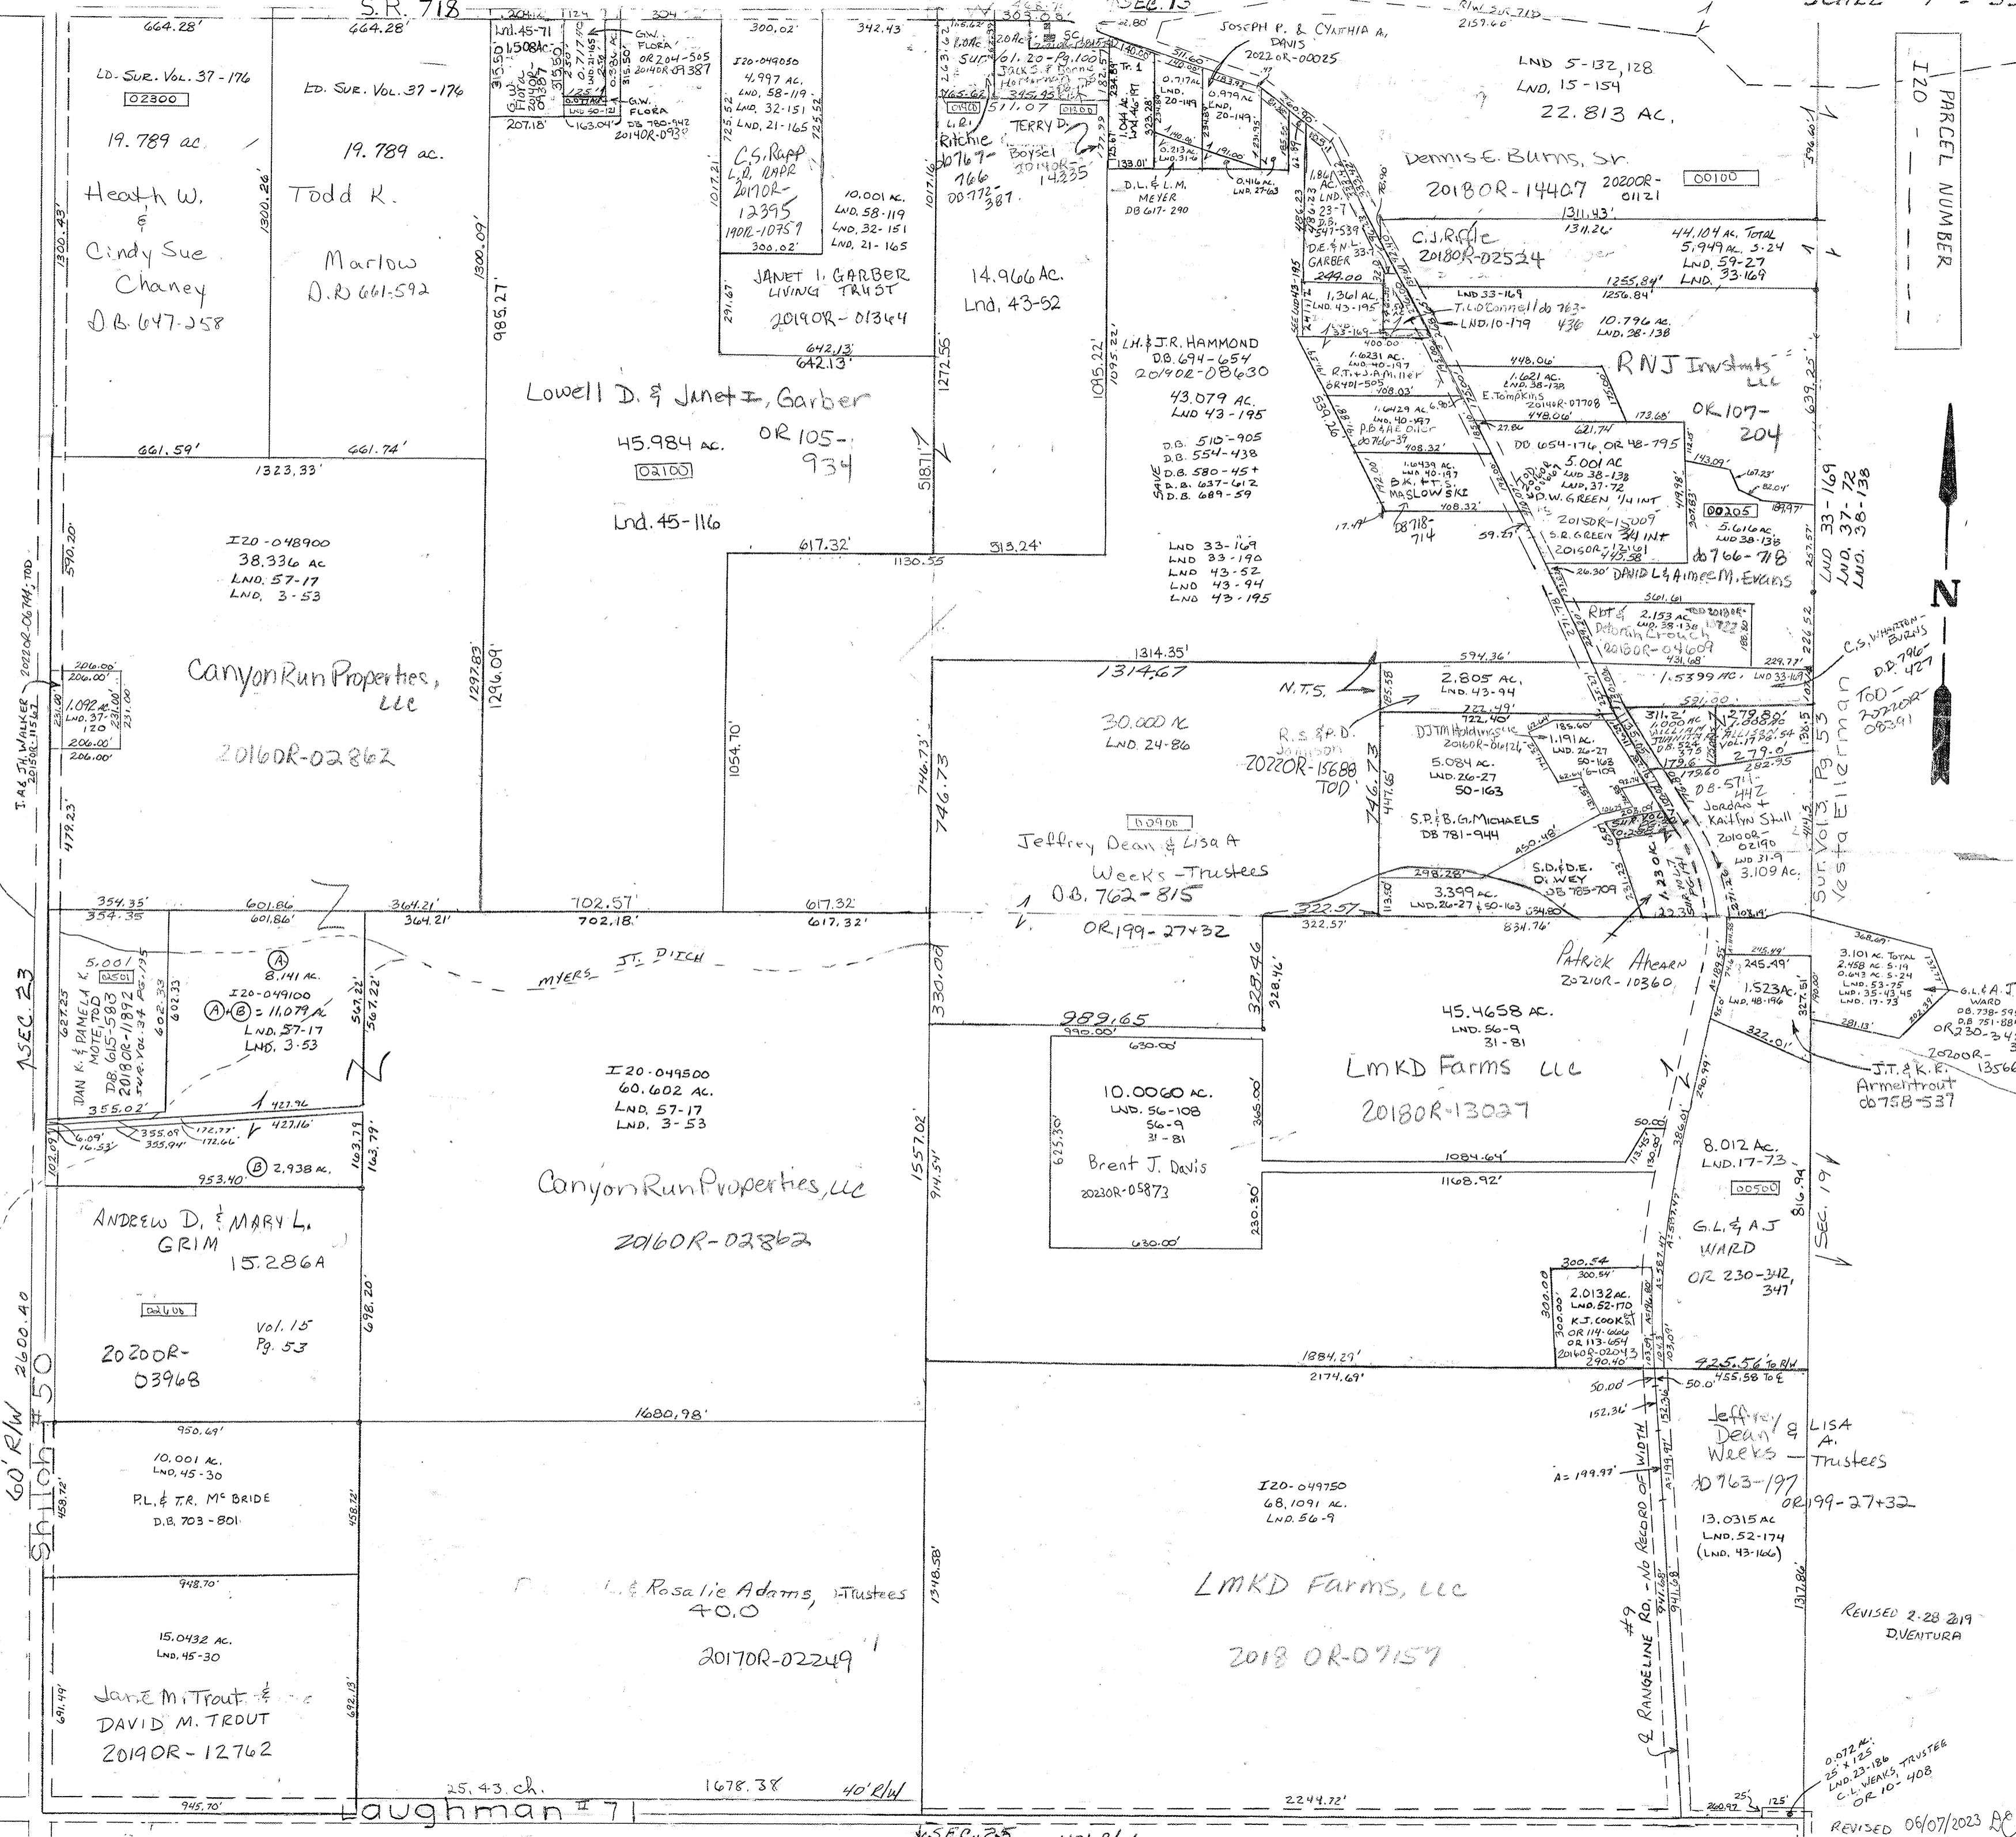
S.R. 718

SEC. 13

R/W SUR. 713
2157.60'

664.28'
664.28'

LD. SUR. VOL. 37-176
02300
19.789 ac.
Heath W. & Cindy Sue Chaney
D.B. 647-258

LD. SUR. VOL. 37-176
19.789 ac.
Todd K. Marlow
D.R 661-592

1300.43'
1300.26'
1300.09'

Lnd. 45-71
1.508 Ac.
G.W. FLORA
OR 204-505
2014OR-09387
G.W. FLORA
DB 780-942
2014OR-0930
207.18'
163.04'

300.02'
342.43
I20-049050
4.997 AC.
LND. 58-119
LND. 32-151
LND. 21-165
725.52'
C.S. Rapp
L.D. RAPP
2017OR-12395
1901R-10757
300.02'
1017.21'
10.001 AC.
LND. 58-119
LND. 32-151
LND. 21-165

JANET I. GARBER LIVING TRUST
2019OR-01364
291.67'
642.13'
642.13'

Ritchie
L.R.
do767-766
00772-387
TERRY D. Boyscl
2014OR-14335
511.07
Vol. 20-Pg. 100
JACK S. & Donna
14.966 Ac.
Lnd. 43-52
1017.16'
1272.55'

JOSEPH P. & CYNTHIA A. DAVIS
2022OR-00025
22.80'
311.60
Tr. 1
0.717 AC
LND. 20-149
1.044 AC
0.979 AC
LND. 20-149
0.213 AC
LND. 31-16
0.416 AC
LND. 27-63
D.L. & L.M. MEYER
DB 617-290
133.01'

LND 5-132, 128
LND. 15-154
22.813 AC.
Dennis E. Burns, Sr.
2018OR-14407
2020OR-01121
00100
1311.43'
1311.26'
C.J. Riffle
2018OR-02524
44.104 AC. TOTAL
5.949 AC. 3-24
LND. 59-27
LND. 33-169
1255.84'
1256.84'
LND 33-169
T.L. O'Connell do 763-436
LND. 10-179
10.796 AC.
LND. 28-138
RNJ Investmts LLC
OR 107-204

I20 - PARCEL NUMBER

596.60'
639.25'

1.861 AC. LND. 23-7
D.B. 547-539
D.E. & N.L. GARBER
244.00
1.361 AC. LND. 43-195
400.00
1.6231 AC. LND. 40-197
R.T. & J.A. Miller
OR 401-505
408.03'
1.6429 AC. LND. 40-197
P.B. & A.E. Ohler
do 766-39
408.32'
1.6439 AC. LND. 40-197
B.K. & T.S. MASLOWSKI
408.32'
448.06'
1.621 AC. LND. 38-138
E. Tompkins
2014OR-07708
448.06'
621.74'
173.68'
DB 654-176, OR 48-795
5.001 AC
LND. 38-138
LND. 37-72
D.W. GREEN 1/4 INT
2015OR-15009
S.R. GREEN 3/4 INT
2016OR-17161
445.58
00205
5.616 AC.
LND 38-138
do 766-718
DAVID L. & Aimee M. Evans
DB 718-714
17.47'
59.27'
26.30'

LND 33-169
LND. 37-72
LND. 38-138
N

Lowell D. & Janet I. Garber
45.984 AC.
OR 105-934
02100
Lnd. 45-116
985.27'
661.59'
661.74'
1323.33'
518.71'
617.32'
1130.55
513.24'

L.H. & J.R. HAMMOND
D.B. 694-654
2019OR-08630
43.079 AC.
LND 43-195
1095.22'
1095.22'
D.B. 510-905
D.B. 554-438
SAVE
D.B. 580-45+
D.B. 637-612
D.B. 689-59
LND 33-169
LND 33-190
LND 43-52
LND 43-94
LND 43-195

I20-048900
38.336 AC
LND. 57-17
LND. 3-53
570.20'
Canyon Run Properties, LLC
2016OR-02862
1297.83'
1296.09'
1054.70'
746.73'
746.73'

I.R. & J.H. WALKER
2015OR-11562
2022OR-06744-TOD
206.00'
206.00'
1.092 AC.
LND. 37-120
231.00'
206.00'
206.00'
479.23'

Rbt & Deborah Crouch
2.153 AC.
LND. 38-138
2016OR-04609
TOD 2018OR-
5161.61
431.68'
226.52
229.77'
1.5399 AC. LND 33-169
C.S. WHARTON-BURNS
D.D. 796-427
TOD-2022OR-08391

1314.35'
1314.67
N.T.S.
594.36'
2.805 AC.
LND. 43-94
722.49'
722.40'
30.000 AC
LND. 24-86
R.S. & P.D. Johnson
2022OR-15688 TOD
DJTM Holdings LLC
2016OR-06124
1.191 AC.
LND. 26-27
50-163
5.084 AC.
LND. 26-27
50-163
S.P. & B.G. MICHAELS
DB 781-944
447.65
185.60'
591.00
311.2
279.80
279.0
282.35
179.60
D.B. 571-442
Jordan & Kaitlyn Shull
2010OR-02190
LND 31-9
3.109 AC.
Sur. Vol. 3 Pg. 53
Vesta Ellerman

00900
Jeffrey Dean & Lisa A Weeks - Trustees
D.B. 762-815
OR 199-27+32
298.26'
S.D. & D.E. Di WEY
DB 785-709
3.399 AC.
LND. 26-27 & 50-163
834.80
322.57
322.57'
834.76'
1.230 AC
113.50

354.35'
354.35
601.86'
601.86'
364.21'
364.21'
702.57'
702.18'
617.32'
617.32'
MYERS JT. DITCH

5.001
0501
DAN K. & PAMELA K. MOTE TOD
DB 615-593
2018OR-11892
SUR. VOL. 34 PG. 195
627.25
602.33
602.33
A
8.141 AC.
I20-049100
A + B = 11.079 AC.
LND. 57-17
LND. 3-53
567.22'
567.22'
355.02'
427.96
427.16'
355.09
355.94'
172.77'
172.66'
6.09'
16.53'
102.09
953.40'
B 2.938 AC.
163.79'
163.79'

I20-049500
60.602 AC.
LND. 57-17
LND. 3-53
Canyon Run Properties, LLC
2016OR-02862
330.00
1557.02'
914.54'

Patrick Ahearn
2021OR-10360
245.49'
245.49'
1.523 Ac.
LND. 48-196
3.101 AC. TOTAL
2.458 AC. 5-19
0.643 AC. 5-24
LND. 53-75
LND. 35-43 45
LND. 17-73
281.13'
G.L. & A.J. WARD
DB 738-59
DB 751-88
OR 230-34
322.01'
2020OR-13566
J.T. & K.R. Armentrout
do 758-537
327.51'

989.65
990.00'
630.00'
10.0060 AC.
LND. 56-108
56-9
31-81
Brent J. Davis
2023OR-05873
625.30'
365.00'
230.30'
630.00'
328.46
328.46'

45.4658 AC.
LND. 56-9
31-81
LMKD Farms LLC
2018OR-13027
1084.64'
1168.92'
50.00
113.45
386.01
8.012 Ac.
LND. 17-73
00500
G.L. & A.J WARD
OR 230-342, 347
SEC. 19
816.94'

ANDREW D. & MARY L. GRIM
15.286 A
02600
Vol. 15 Pg. 53
2020OR-03968
698.20'

300.54
300.54'
300.00
300.00
2.0132 AC.
LND. 52-170
K.J. COOK ET
OR 114-666
OR 113-654
2016OR-02043
290.40
1884.27'
2174.69'
1680.98'
425.56' TO R/W
455.58 TO ℄
50.00
50.0'
152.36'
152.36'
A = 199.97'

Jeffrey Dean & LISA A. Weeks - Trustees
do 763-197
OR 199-27+32
13.0315 AC
LND. 52-174
(LND. 43-166)
1317.86'

950.69'
10.001 AC.
LND. 45-30
P.L. & T.R. McBRIDE
D.B. 703-801
458.72'
458.22'

I20-049750
68.1091 AC.
LND. 56-9
1348.58'

948.70'
15.0432 AC.
LND. 45-30
Jane M. Trout &
DAVID M. TROUT
2019OR-12762
691.49'
692.13'

L. & Rosalie Adams, Trustees
40.0
2017OR-02249

LMKD Farms, LLC
2018 OR-07157

#9 RANGELINE RD. - NO RECORD OF WIDTH
941.68'
941.68'

REVISED 2-28-2019
D.VENTURA

0.072 AC.
25' x 125'
LND. 23-186
C.L. WEAKS, TRUSTEE
OR 10-408
25'
260.97
125'

60' R/W 2600.40
Shiloh #50
SEC. 23

25.43 ch.
1678.38
40' R/W
945.70'
Laughman #71
2244.72'
SEC. 25
REVISED 06/07/2023